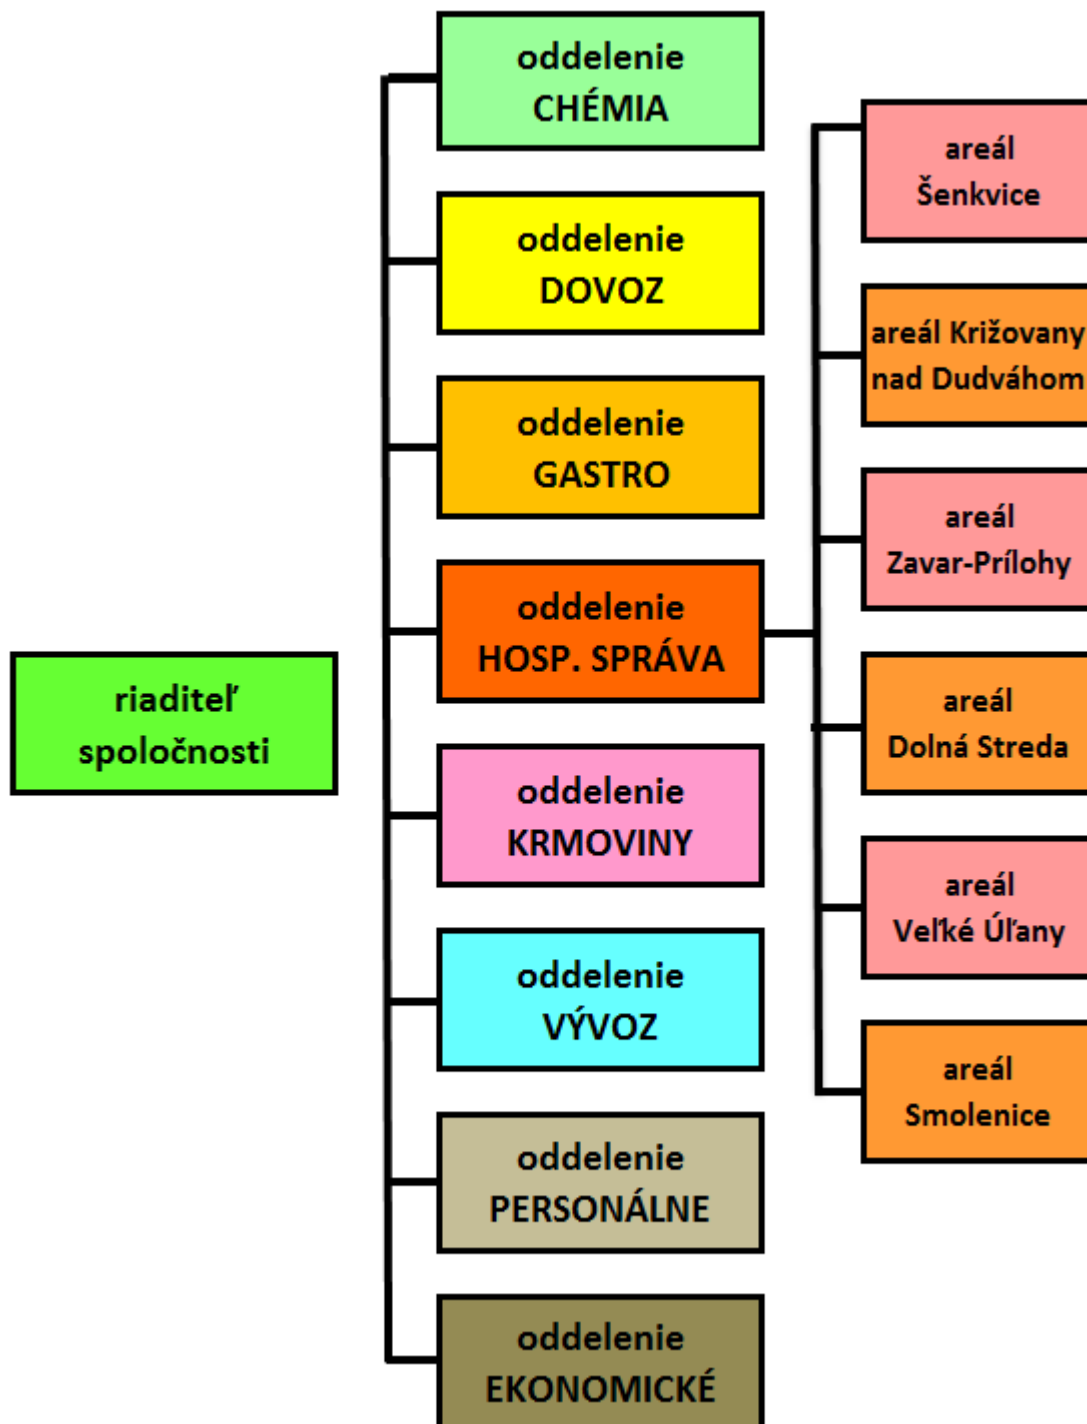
riaditeľ spoločnosti

oddelenie CHÉMIA

oddelenie DOVOZ

oddelenie GASTRO

oddelenie HOSP. SPRÁVA

oddelenie KRMOVINY

oddelenie VÝVOZ

oddelenie PERSONÁLNE

oddelenie EKONOMICKÉ

areál Šenkvice

areál Križovany nad Dudváhom

areál Zavar-Prílohy

areál Dolná Streda

areál Veľké Úľany

areál Smolenice